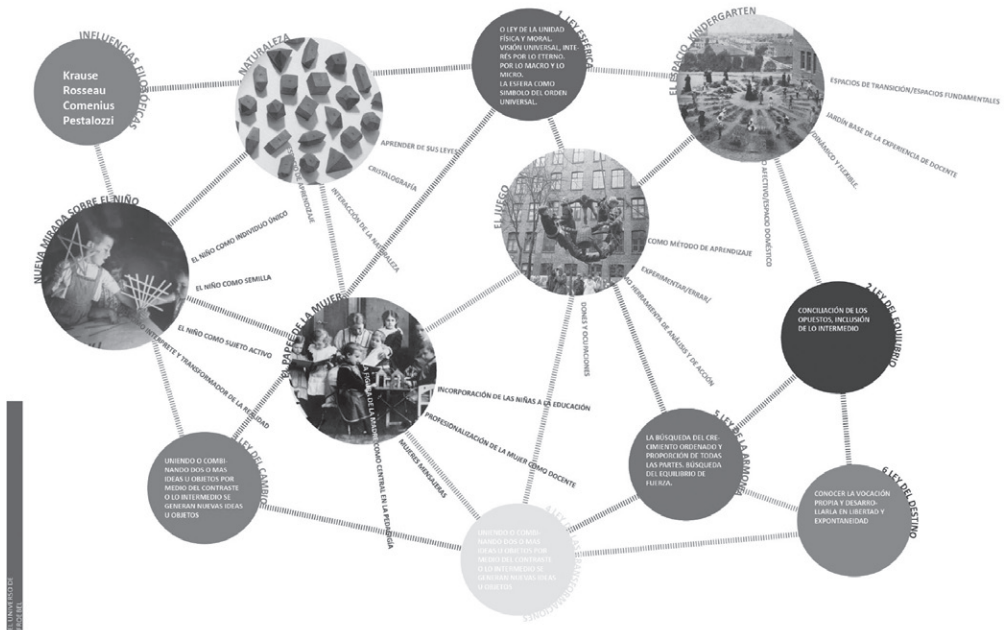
INFLUENCIAS FILOSÓFICAS

Krause
Rosseau
Comenius
Pestalozzi

NATURALEZA

APRENDER DE SUS LEYES

CRISTALOGRAFÍA

INTERACCIÓN CON LA NATURALEZA

1 LEY ESFÉRICA

O LEY DE LA UNIDAD FÍSICA Y MORAL. VISIÓN UNIVERSAL, INTERÉS POR LO ETERNO. POR LO MACRO Y LO MICRO. LA ESFERA COMO SIMBOLO DEL ORDEN UNIVERSAL.

EL ESPACIO KINDERGARTEN

ESPACIOS DE TRANSICIÓN/ESPACIOS FUNDAMENTALES

JARDÍN BASE DE LA EXPERIENCIA DE DOCENTE

DINÁMICO Y FLEXIBLE

AFECTIVO/ESPACIO DOMÉSTICO

NUEVA MIRADA SOBRE EL NIÑO

EL NIÑO COMO INDIVIDUO ÚNICO

EL NIÑO COMO SEMILLA

EL NIÑO COMO SUJETO ACTIVO

INTÉRPRETE Y TRANSFORMADOR DE LA REALIDAD

EL JUEGO

COMO MÉTODO DE APRENDIZAJE

EXPERIMENTAR/ERRAR/

HERRAMIENTA DE ANÁLISIS Y DE ACCIÓN

DONES Y OCUPACIONES

2 LEY DEL EQUILIBRIO

CONCILIACIÓN DE LOS OPUESTOS, INCLUSIÓN DE LO INTERMEDIO

EL PAPEL DE LA MUJER

LA FIGURA DE LA MADRE COMO CENTRAL EN LA PEDAGOGÍA

INCORPORACIÓN DE LAS NIÑAS A LA EDUCACIÓN

PROFESIONALIZACIÓN DE LA MUJER COMO DOCENTE

MUJERES MENSAJERAS

5 LEY DE LA ARMONÍA

LA BÚSQUEDA DEL CRECIMIENTO ORDENADO Y PROPORCIÓN DE TODAS LAS PARTES. BÚSQUEDA DEL EQUILIBRIO DE FUERZA.

3 LEY DEL CAMBIO

UNIENDO O COMBINANDO DOS O MAS IDEAS U OBJETOS POR MEDIO DEL CONTRASTE O LO INTERMEDIO SE GENERAN NUEVAS IDEAS U OBJETOS

4 LEY DE LAS TRANSFORMACIONES

UNIENDO O COMBINANDO DOS O MAS IDEAS U OBJETOS POR MEDIO DEL CONTRASTE O LO INTERMEDIO SE GENERAN NUEVAS IDEAS U OBJETOS

6 LEY DEL DESTINO

CONOCER LA VOCACIÓN PROPIA Y DESARROLLARLA EN LIBERTAD Y EXPONTANEIDAD

EL UNIVERSO DE FROEBEL